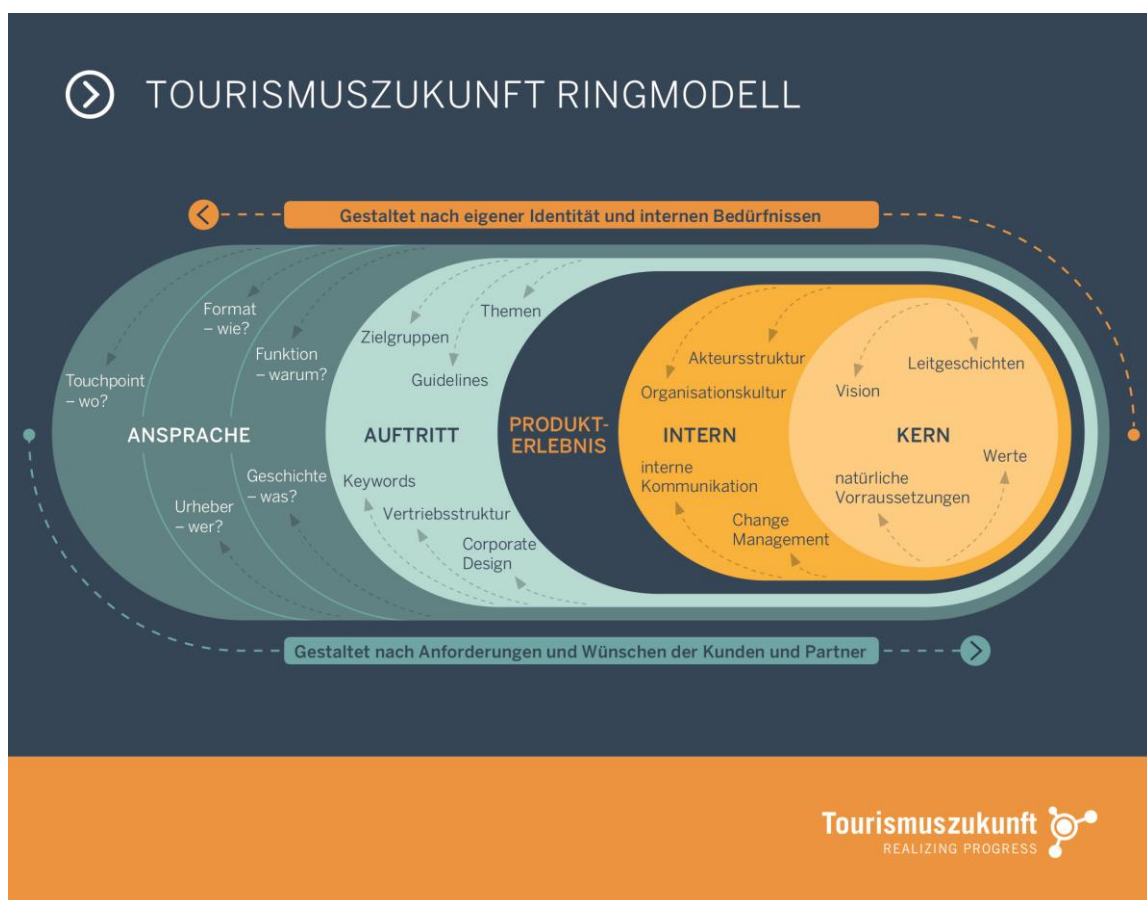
TOURISMUSZUKUNFT RINGMODELL

Gestaltet nach eigener Identität und internen Bedürfnissen

Format – wie?

Touchpoint – wo?

Funktion – warum?

ANSPRACHE

Geschichte – was?

Urheber – wer?

Themen

Zielgruppen

Guidelines

AUFTRITT

Keywords

Vertriebsstruktur

Corporate Design

PRODUKT-ERLEBNIS

Akteursstruktur

Organisationskultur

INTERN

interne Kommunikation

Change Management

Leitgeschichten

Vision

KERN

Werte

natürliche Vorraussetzungen

Gestaltet nach Anforderungen und Wünschen der Kunden und Partner

Tourismuszukunft
REALIZING PROGRESS